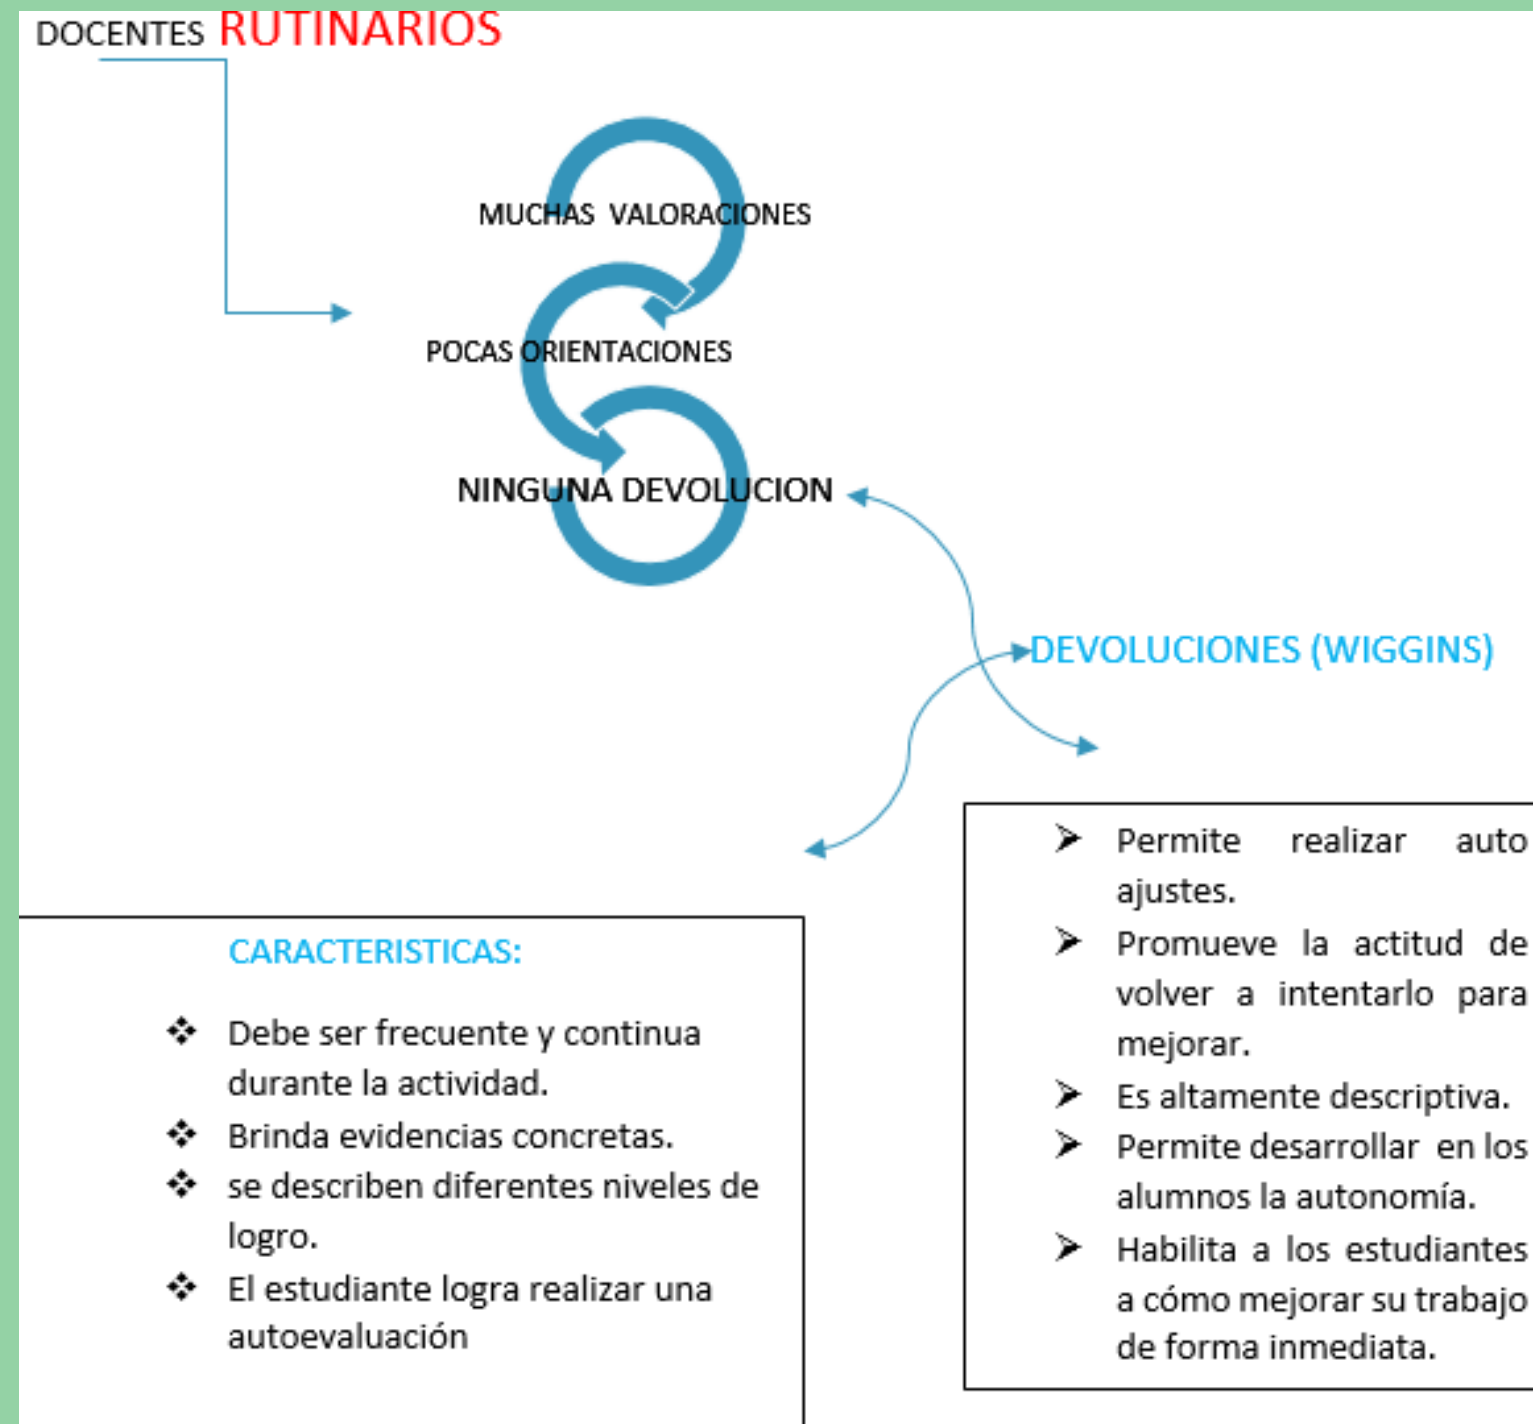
DOCENTES RUTINARIOS

MUCHAS VALORACIONES

POCAS ORIENTACIONES

NINGUNA DEVOLUCION

DEVOLUCIONES (WIGGINS)

CARACTERISTICAS:

❖ Debe ser frecuente y continua durante la actividad.
❖ Brinda evidencias concretas.
❖ se describen diferentes niveles de logro.
❖ El estudiante logra realizar una autoevaluación

➤ Permite realizar auto ajustes.
➤ Promueve la actitud de volver a intentarlo para mejorar.
➤ Es altamente descriptiva.
➤ Permite desarrollar en los alumnos la autonomía.
➤ Habilita a los estudiantes a cómo mejorar su trabajo de forma inmediata.